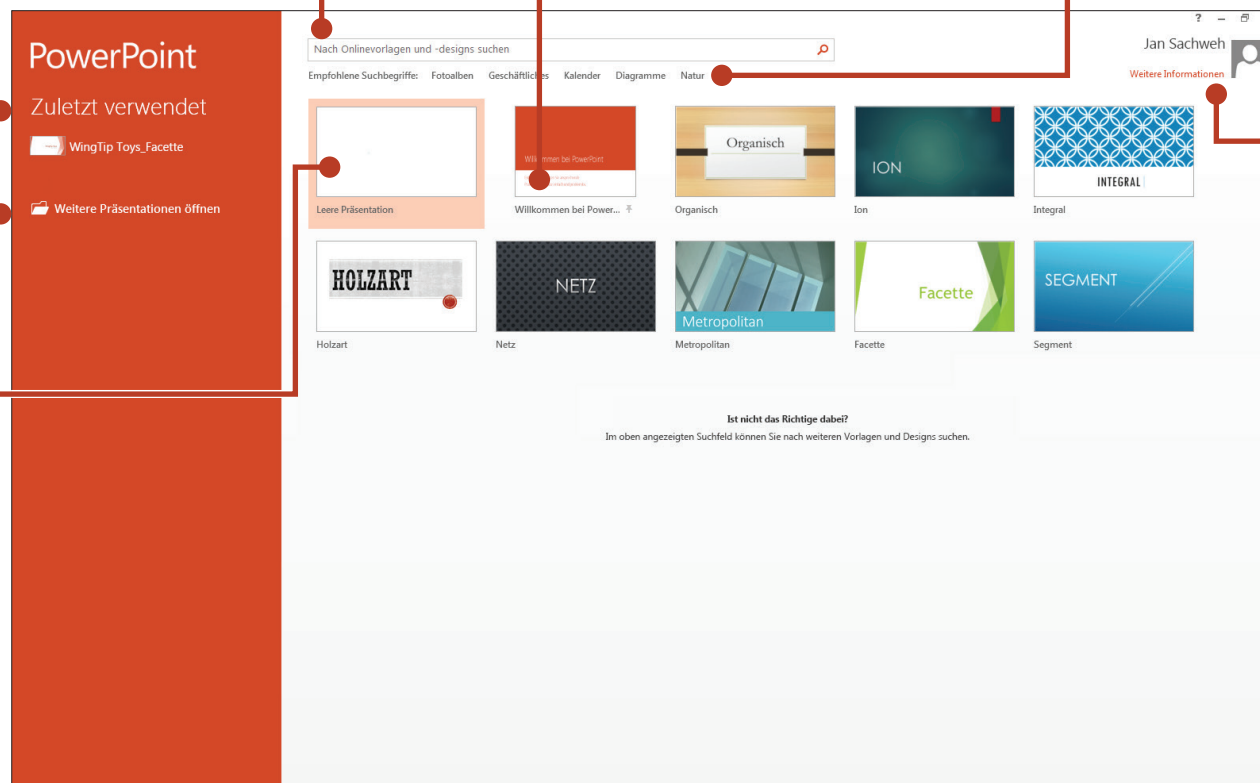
PowerPoint

Zuletzt verwendet

WingTip Toys_Facette

Weitere Präsentationen öffnen

Nach Onlinevorlagen und -designs suchen

Empfohlene Suchbegriffe: Fotoalben Geschäftliches Kalender Diagramme Natur

? – 

Jan Sachweh

Weitere Informationen

Leere Präsentation

Willkommen bei PowerPoint

Willkommen bei Power...

Organisch

Organisch

ION

Ion

INTEGRAL

Integral

HOLZART

Holzart

NETZ

Netz

Metropolitan

Metropolitan

Facette

Facette

SEGMENT

Segment

Ist nicht das Richtige dabei?
Im oben angezeigten Suchfeld können Sie nach weiteren Vorlagen und Designs suchen.